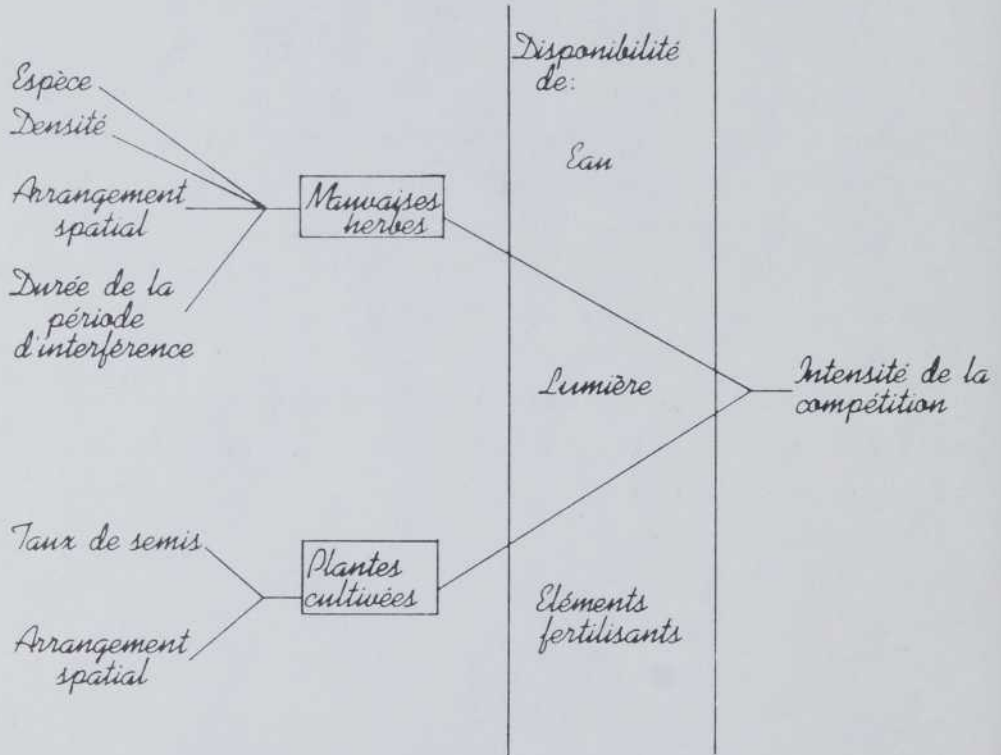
Espèce
Densité
Arrangement spatial
Durée de la période d'interférence

Mauvaises herbes

Disponibilité de:

Eau

Lumière

Eléments fertilisants

Intensité de la compétition

Taux de semis
Arrangement spatial

Plantes cultivées